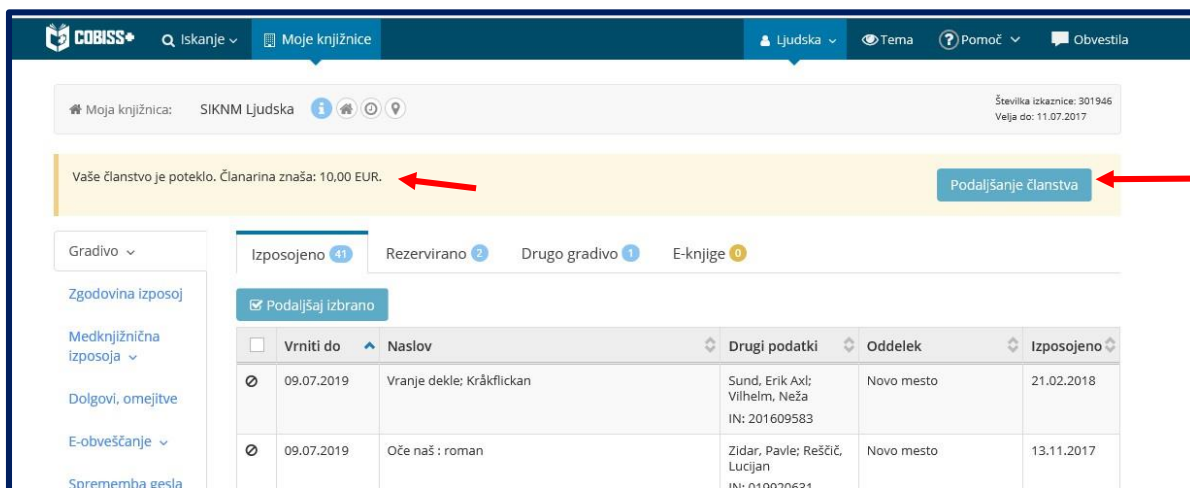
COBISS+ Iskanje Moje knjižnice Ljudska Tema Pomoč Obvestila

Moja knjižnica: SIKNM Ljudska

Številka izkaznice: 301946
Velja do: 11.07.2017

Vaše članstvo je poteklo. Članarina znaša: 10,00 EUR.

Podaljšanje članstva

Gradivo
Zgodovina izposoj
Medknjižnična izposoja
Dolgovi, omejitve
E-obveščanje
Sprememba gesla

Izposojeno 41 Rezervirano 2 Drugo gradivo 1 E-knjige 0

Podaljšaj izbrano

| | Vrniti do | Naslov | Drugi podatki | Oddelek | Izposojeno |
|---|---|---|---|---|---|
| | 09.07.2019 | Vranje dekle; Kråkflickan | Sund, Erik Axl; Vilhelm, Neža IN: 201609583 | Novo mesto | 21.02.2018 |
| | 09.07.2019 | Oče naš : roman | Zidar, Pavle; Reščič, Lucijan IN: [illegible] | Novo mesto | 13.11.2017 |